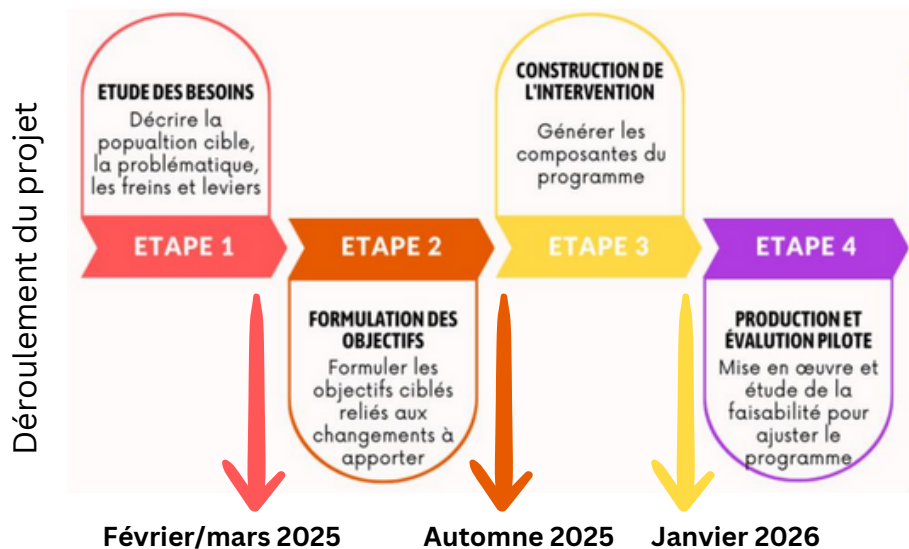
Déroulement du projet

ETUDE DES BESOINS
Décrire la popualtion cible, la problématique, les freins et leviers

ETAPE 1

ETAPE 2

FORMULATION DES OBJECTIFS
Formuler les objectifs ciblés reliés aux changements à apporter

CONSTRUCTION DE L'INTERVENTION
Générer les composantes du programme

ETAPE 3

ETAPE 4

PRODUCTION ET ÉVALUTION PILOTE
Mise en œuvre et étude de la faisabilité pour ajuster le programme

Février/mars 2025

Automne 2025

Janvier 2026